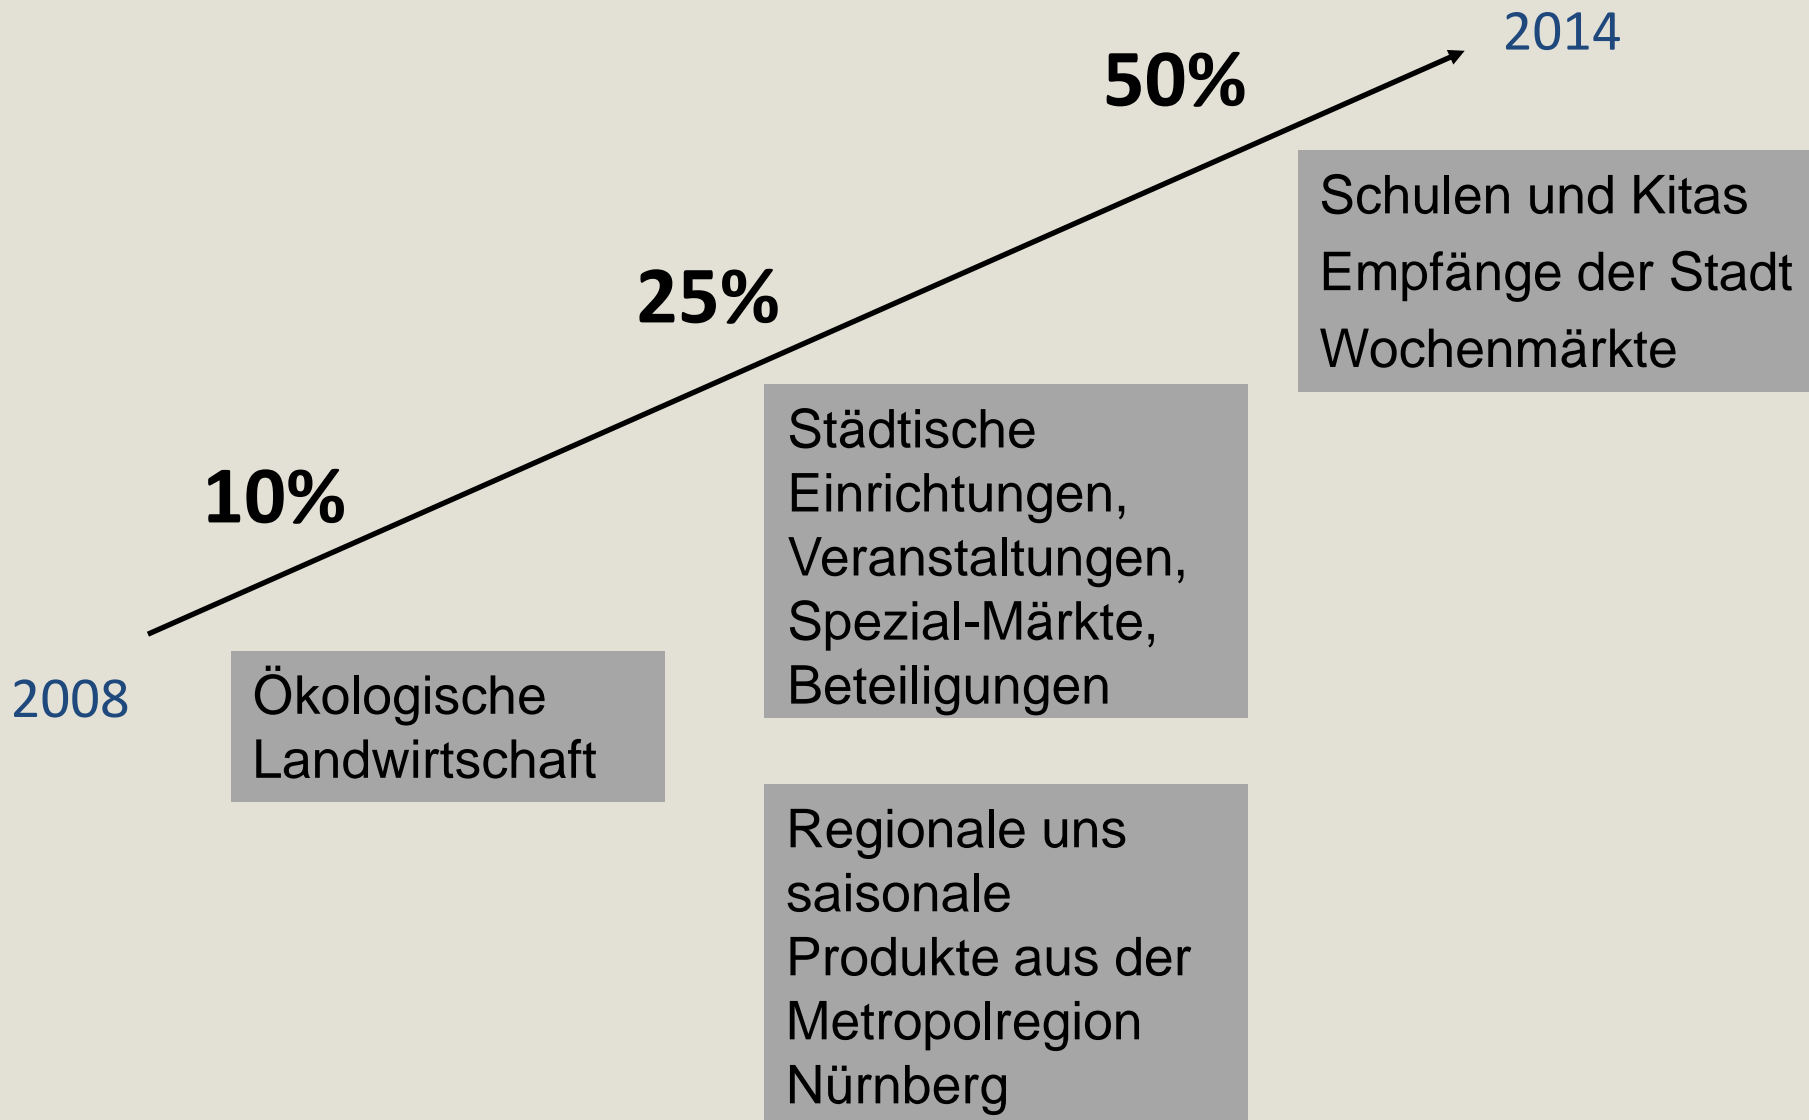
2014

50%

Schulen und Kitas
Empfänge der Stadt
Wochenmärkte

25%

Städtische Einrichtungen, Veranstaltungen, Spezial-Märkte, Beteiligungen

10%

2008

Ökologische Landwirtschaft

Regionale uns saisonale Produkte aus der Metropolregion Nürnberg